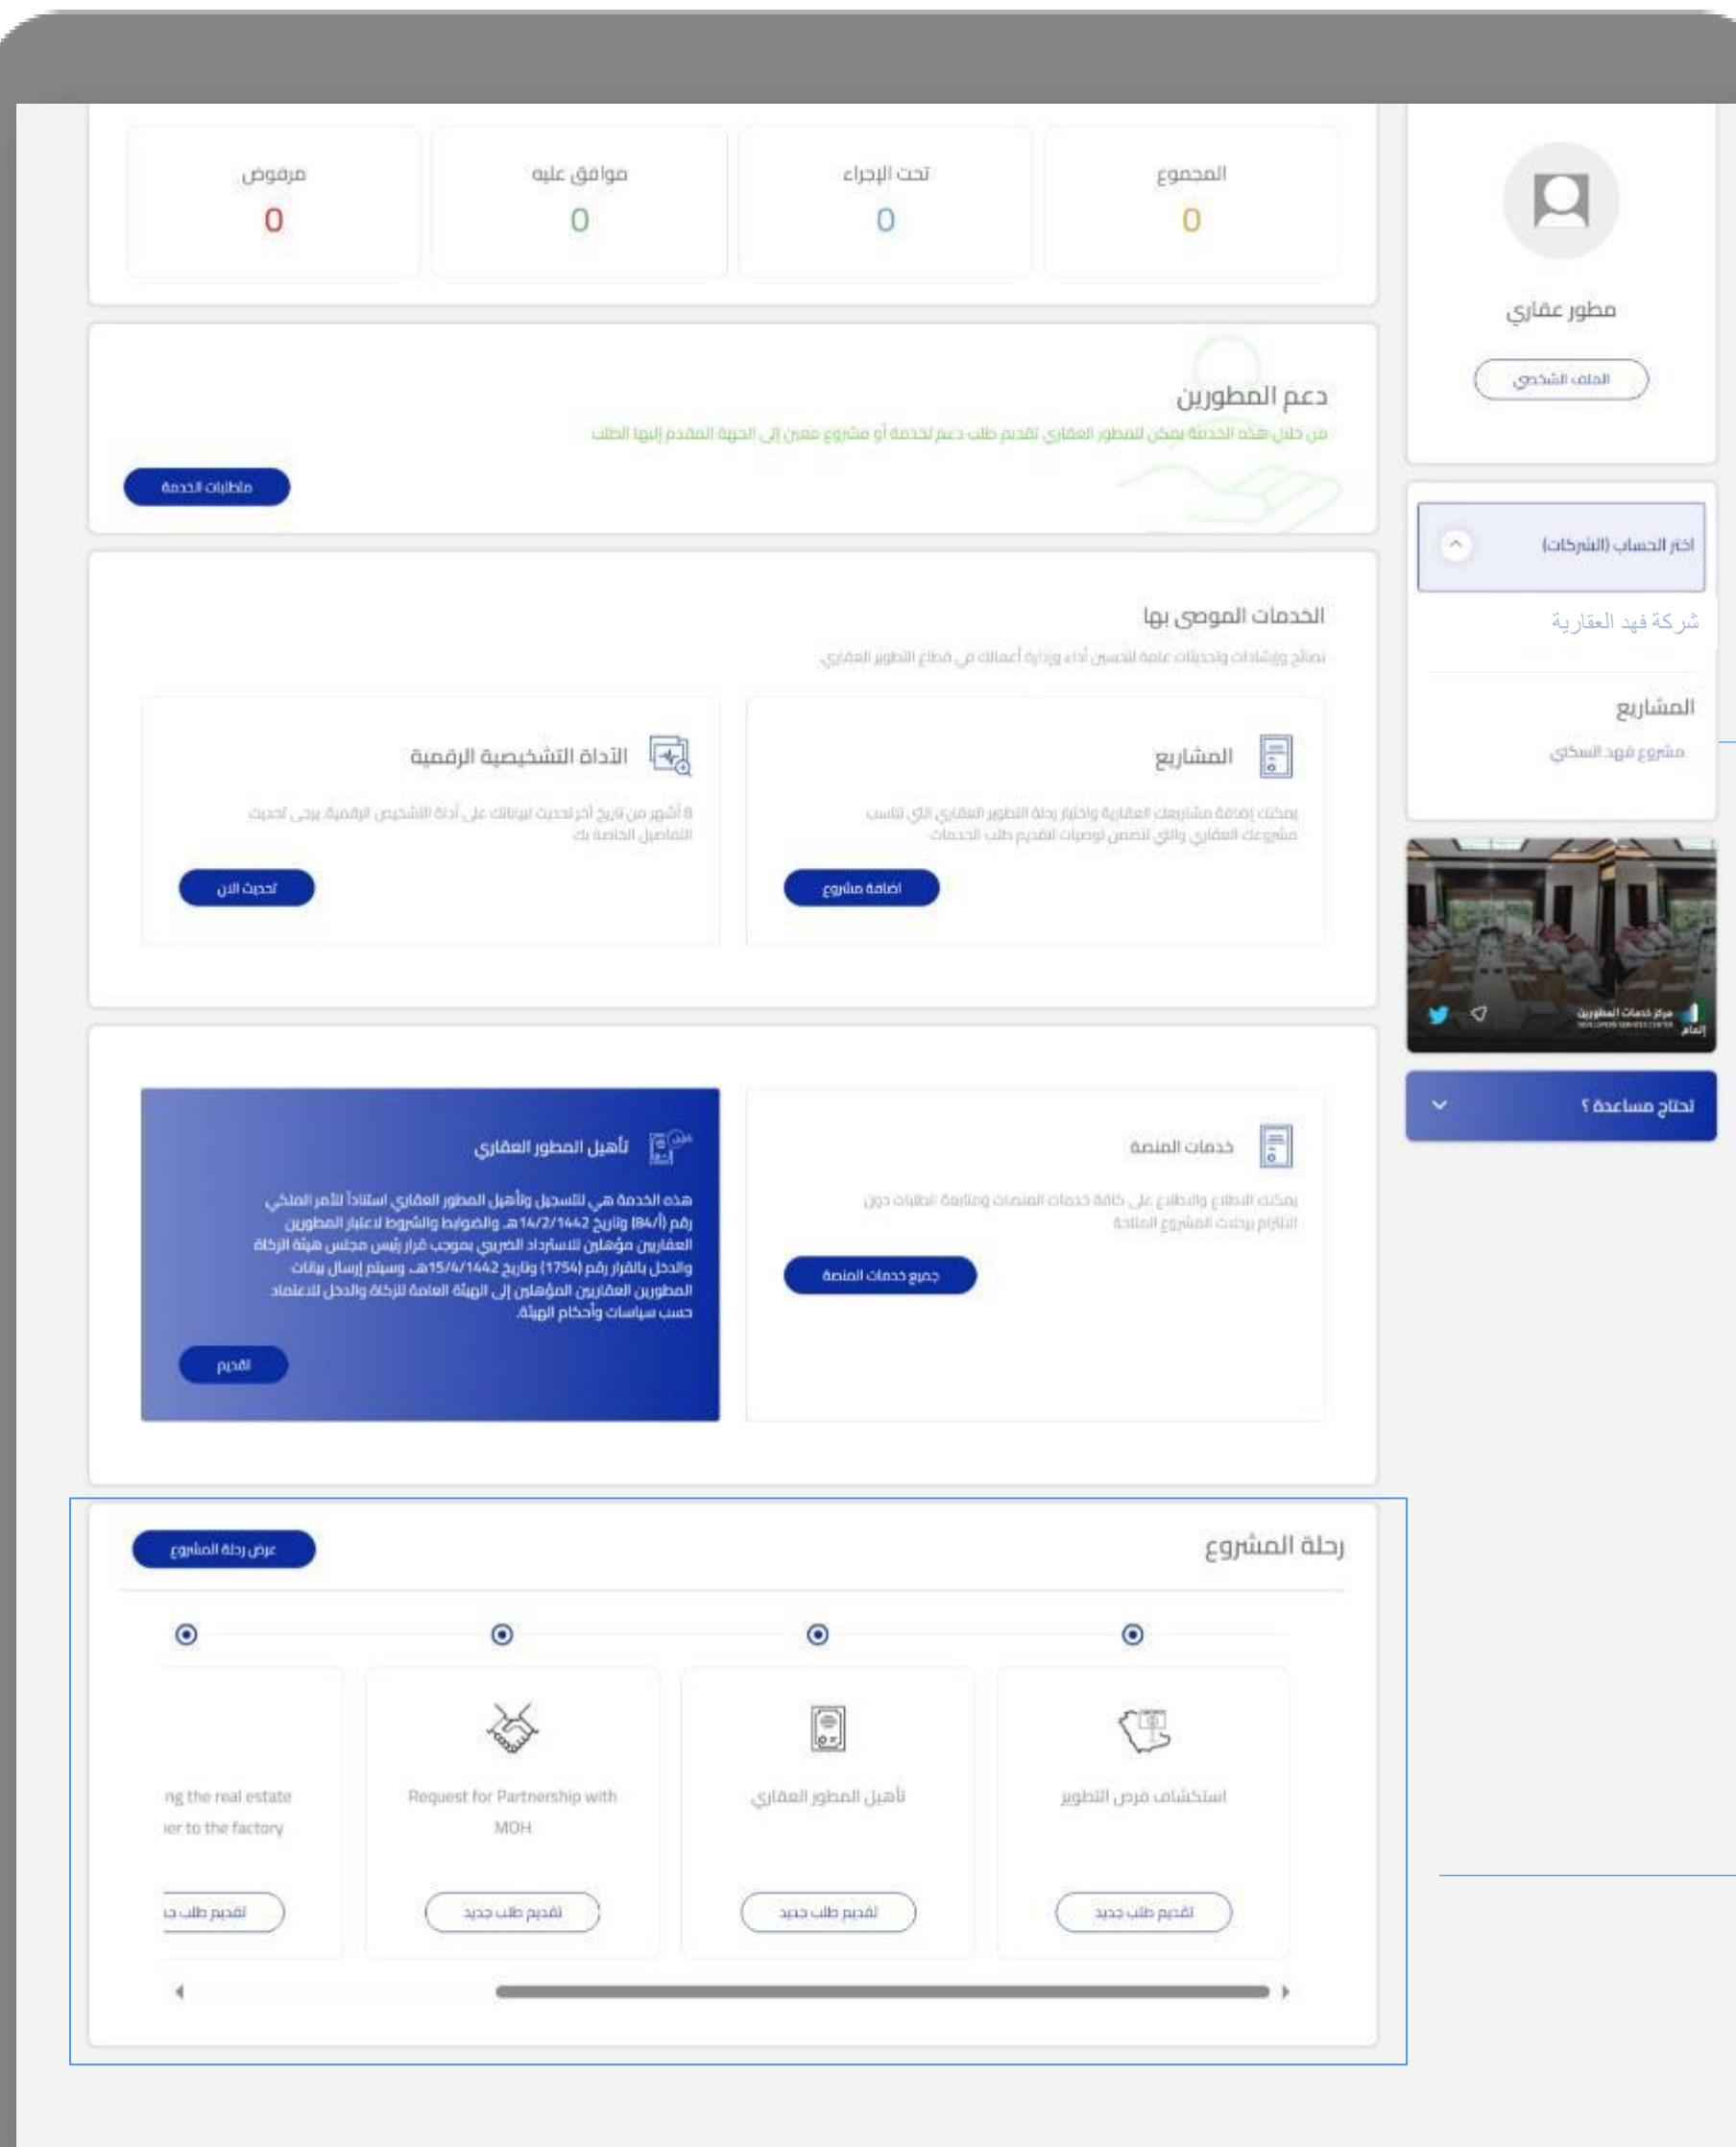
المجموع
0

تحت الإجراء
0

موافق عليه
0

مرفوض
0

مطور عقاري

الملف الشخصي

دعم المطورين

من خلال هذه الخدمة يمكن للمطور العقاري تقديم طلب دعم لخدمة أو مشروع معين إلى الجهة المقدم إليها الطلب

متطلبات الخدمة

اختر الحساب (الشركات)

شركة فهد العقارية

المشاريع

مشروع فهد السكني

الخدمات الموصى بها

نصائح وإرشادات وتحديثات عامة لتحسين أداء وإدارة أعمالك في قطاع التطوير العقاري

المشاريع

يمكنك إضافة مشاريعك العقارية واختيار رحلة التطوير العقاري التي تناسب مشروعك العقاري والتي تتضمن توصيات لتقديم طلب الخدمات

اضافة مشروع

الأداة التشخيصية الرقمية

8 أشهر من تاريخ آخر تحديث لبياناتك على أداة التشخيص الرقمية, يرجى تحديث التفاصيل الخاصة بك

تحديث الآن

مركز خدمات المطورين
DEVELOPERS SERVICES CENTER
إتمام

تحتاج مساعدة ؟

خدمات المنصة

يمكنك الاطلاع والاطلاع على كافة خدمات المنصات ومتابعة الطلبات دون الالتزام برحلات المشروع المتاحة

جميع خدمات المنصة

تأهيل المطور العقاري

هذه الخدمة هي للتسجيل وتأهيل المطور العقاري استناداً للأمر الملكي رقم (أ/84) وتاريخ 1442/2/14 هـ والضوابط والشروط لاعتبار المطورين العقاريين مؤهلين للاسترداد الضريبي بموجب قرار رئيس مجلس هيئة الزكاة والدخل بالقرار رقم (1754) وتاريخ 1442/4/15هـ وسيتم إرسال بيانات المطورين العقاريين المؤهلين إلى الهيئة العامة للزكاة والدخل للاعتماد حسب سياسات وأحكام الهيئة.

تقديم

رحلة المشروع

عرض رحلة المشروع

استكشاف فرص التطوير

تقديم طلب جديد

تأهيل المطور العقاري

تقديم طلب جديد

Request for Partnership with MOH

تقديم طلب جديد

ng the real estate
ıer to the factory

تقديم طلب جد